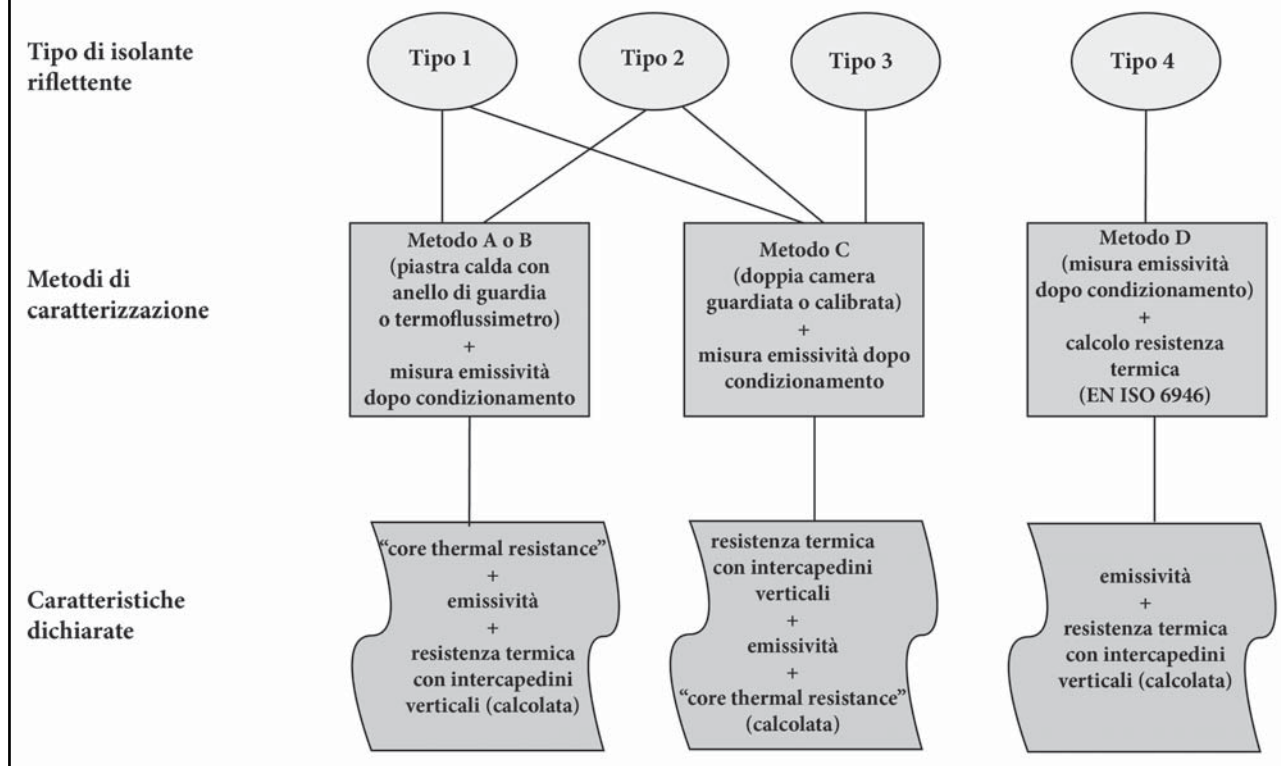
Tipo di isolante riflettente

Tipo 1

Tipo 2

Tipo 3

Tipo 4

Metodi di caratterizzazione

Metodo A o B (piastra calda con anello di guardia o termoflussimetro) + misura emissività dopo condizionamento

Metodo C (doppia camera guardiata o calibrata) + misura emissività dopo condizionamento

Metodo D (misura emissività dopo condizionamento) + calcolo resistenza termica (EN ISO 6946)

Caratteristiche dichiarate

"core thermal resistance" + emissività + resistenza termica con intercapedini verticali (calcolata)

resistenza termica con intercapedini verticali + emissività + "core thermal resistance" (calcolata)

emissività + resistenza termica con intercapedini verticali (calcolata)